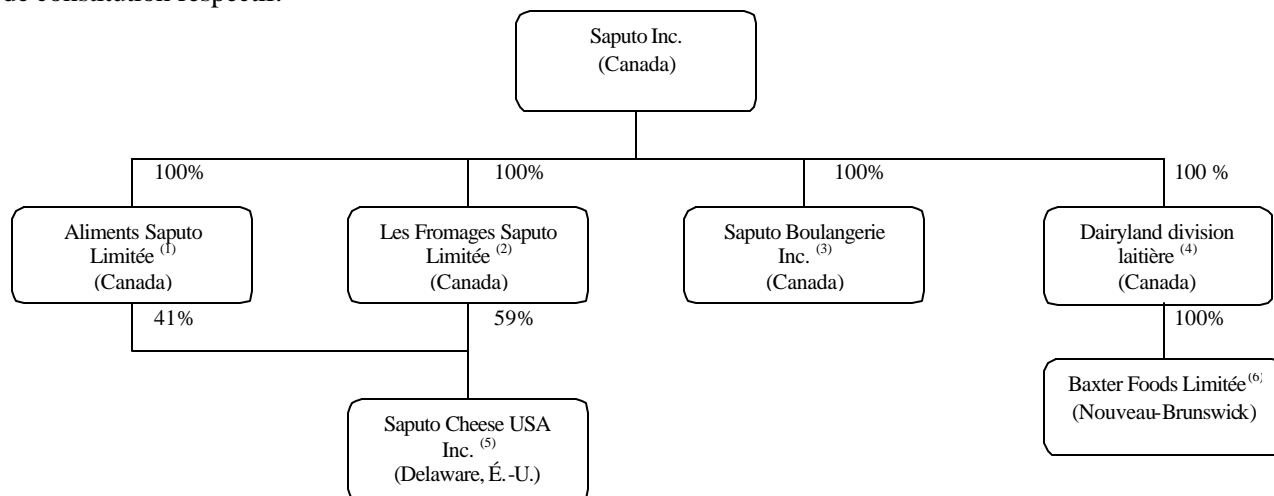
de constitution respectif.

Saputo Inc.
(Canada)

100%

100%

100%

100 %

Aliments Saputo Limitée $^{(1)}$
(Canada)

Les Fromages Saputo Limitée $^{(2)}$
(Canada)

Saputo Boulangerie Inc. $^{(3)}$
(Canada)

Dairyland division laitière $^{(4)}$
(Canada)

41%

59%

100%

Saputo Cheese USA Inc. $^{(5)}$
(Delaware, É.-U.)

Baxter Foods Limitée $^{(6)}$
(Nouveau-Brunswick)